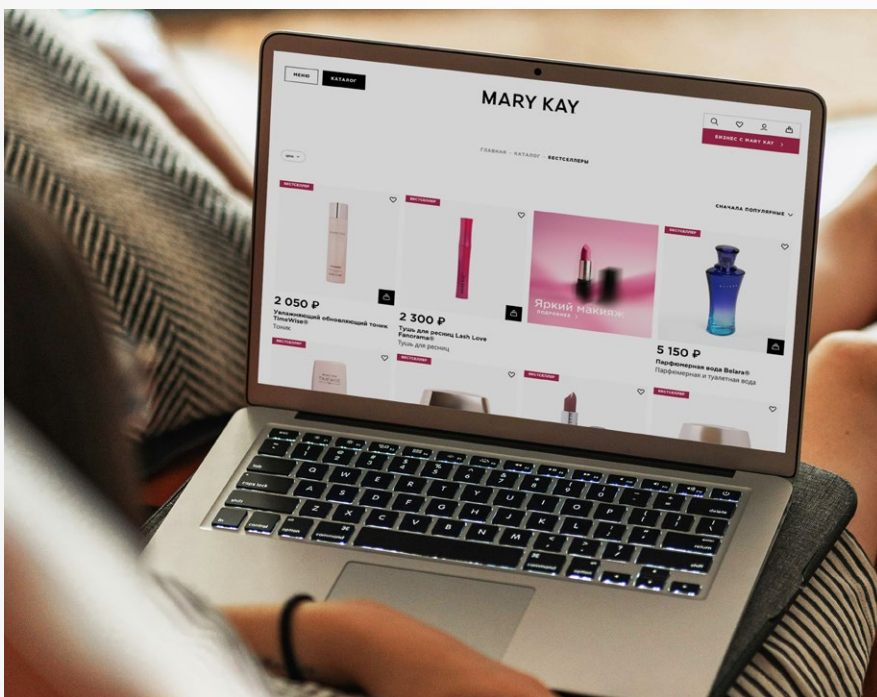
МЕНЮ
КАТАЛОГ
MARY KAY
БИЗНЕС С МЭРИ КЭЙ
ГЛАВНАЯ · КАТАЛОГ · БЕСТСЕЛЛЕРЫ
ЦЕНА
СНАЧАЛА ПОПУЛЯРНЫЕ
БЕСТСЕЛЛЕР
2 050 ₽
Увлажняющий обновляющий тоник TimeWise®
Тоник
БЕСТСЕЛЛЕР
2 300 ₽
Тушь для ресниц Lash Love Fanorama®
Тушь для ресниц
Яркий макияж
ПОДРОБНЕЕ
БЕСТСЕЛЛЕР
5 150 ₽
Парфюмерная вода Belara®
Парфюмерная и туалетная вода
БЕСТСЕЛЛЕР
БЕСТСЕЛЛЕР
БЕСТСЕЛЛЕР
БЕСТСЕЛЛЕР